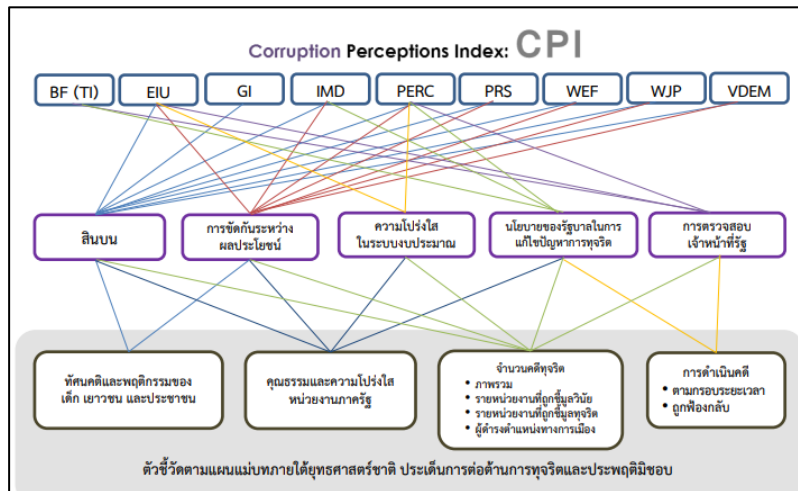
Corruption Perceptions Index: CPI

BF (TI)
EIU
GI
IMD
PERC
PRS
WEF
WJP
VDEM

สินบน
การขัดกันระหว่างผลประโยชน์
ความโปร่งใสในระบบงบประมาณ
นโยบายของรัฐบาลในการแก้ไขปัญหาการทุจริต
การตรวจสอบเจ้าหน้าที่รัฐ

ทัศนคติและพฤติกรรมของเด็ก เยาวชน และประชาชน
คุณธรรมและความโปร่งใสหน่วยงานภาครัฐ
จำนวนคดีทุจริต
• ภาพรวม
• รายหน่วยงานที่ถูกชี้มูลวินัย
• รายหน่วยงานที่ถูกชี้มูลทุจริต
• ผู้ดำรงตำแหน่งทางการเมือง
การดำเนินคดี
• ตามกรอบระยะเวลา
• ถูกฟ้องกลับ

ตัวชี้วัดตามแผนแม่บทภายใต้ยุทธศาสตร์ชาติ ประเด็นการต่อต้านการทุจริตและประพฤติมิชอบ